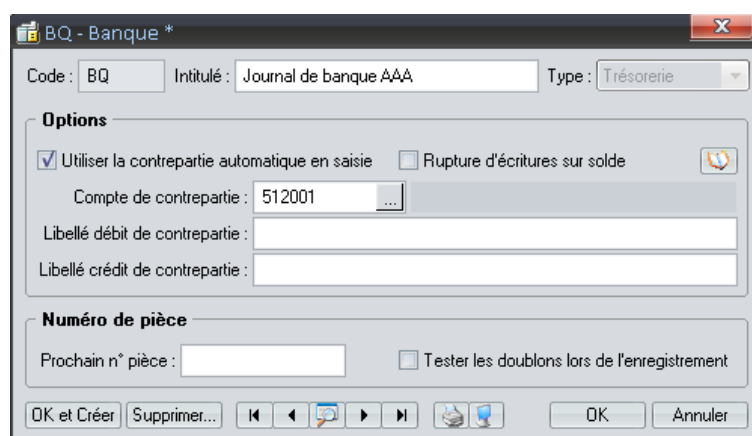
BQ - Banque *

Code : BQ Intitulé : Journal de banque AAA Type : Trésorerie

Options

Utiliser la contrepartie automatique en saisie

Rupture d'écritures sur solde

Compte de contrepartie : 512001 ...

Libellé débit de contrepartie :

Libellé crédit de contrepartie :

Numéro de pièce

Prochain n° pièce :

Tester les doublons lors de l'enregistrement

OK et Créer Supprimer... OK Annuler